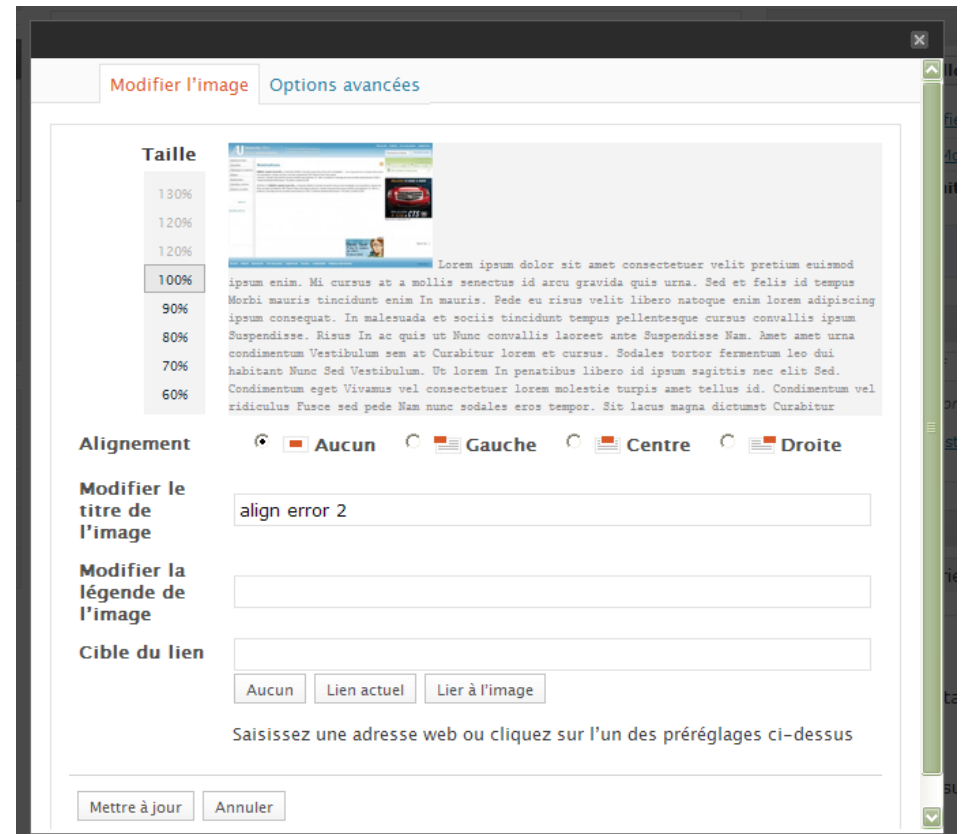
Modifier l'image | Options avancées

Taille

130%
120%
120%
100%
90%
80%
70%
60%

Lorem ipsum dolor sit amet consectetuer velit pretium euismod ipsum enim. Mi cursus at a mollis senectus id arcu gravida quis urna. Sed et felis id tempus Morbi mauris tincidunt enim In mauris. Pede eu risus velit libero natoque enim lorem adipiscing ipsum consequat. In malesuada et sociis tincidunt tempus pellentesque cursus convallis ipsum Suspendisse. Risus In ac quis ut Nunc convallis laoreet ante Suspendisse Nam. Amet amet urna condimentum Vestibulum sem at Curabitur lorem et cursus. Sodales tortor fermentum leo dui habitant Nunc Sed Vestibulum. Ut lorem In penatibus libero id ipsum sagittis nec elit Sed. Condimentum eget Vivamus vel consectetuer lorem molestie turpis amet tellus id. Condimentum vel ridiculus Fusce sed pede Nam nunc sodales eros tempor. Sit lacus magna dictumst Curabitur

Alignement Aucun Gauche Centre Droite

Modifier le titre de l'image
align error 2

Modifier la légende de l'image

Cible du lien

Aucun | Lien actuel | Lier à l'image

Saisissez une adresse web ou cliquez sur l'un des préréglages ci-dessus

Mettre à jour | Annuler